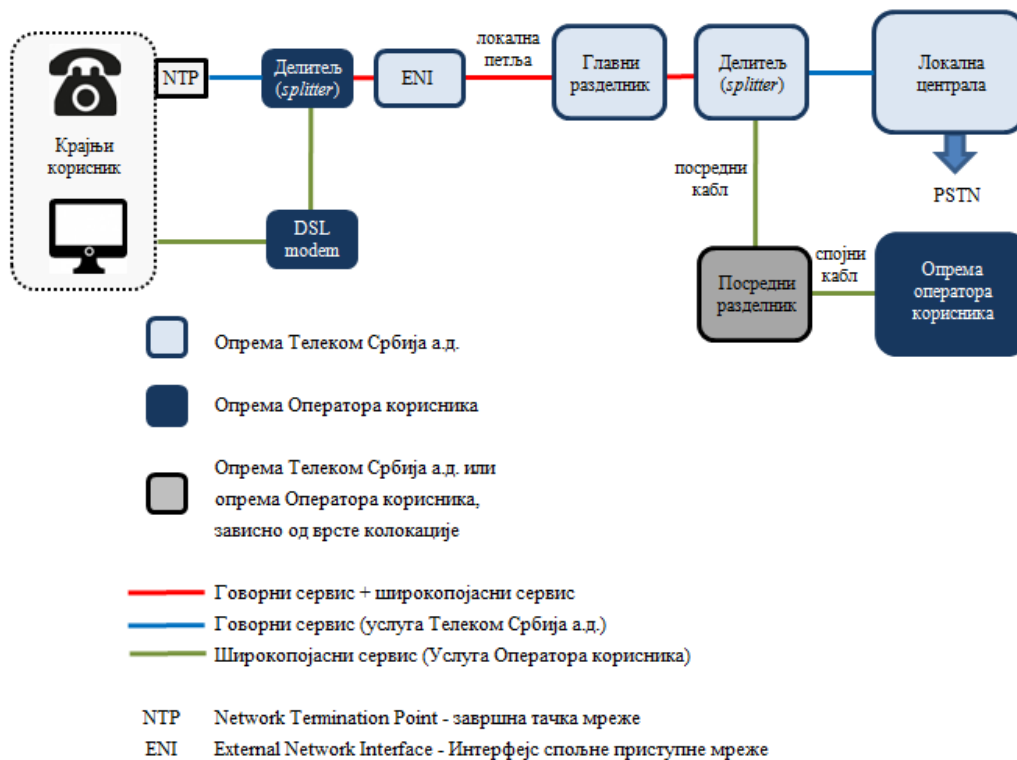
Крајњи корисник

NTP

Делитељ (*splitter*)

ENI

локална петља

Главни разделник

Делитељ (*splitter*)

Локална централа

PSTN

посредни кабл

DSL modem

Посредни разделник

спојни кабл

Опрема оператора корисника

Опрема Телеком Србија а.д.

Опрема Оператора корисника

Опрема Телеком Србија а.д. или опрема Оператора корисника, зависно од врсте колокације

Говорни сервис + широкопојасни сервис

Говорни сервис (услуга Телеком Србија а.д.)

Широкопојасни сервис (Услуга Оператора корисника)

NTP Network Termination Point - завршна тачка мреже

ENI External Network Interface - Интерфејс спољне приступне мреже